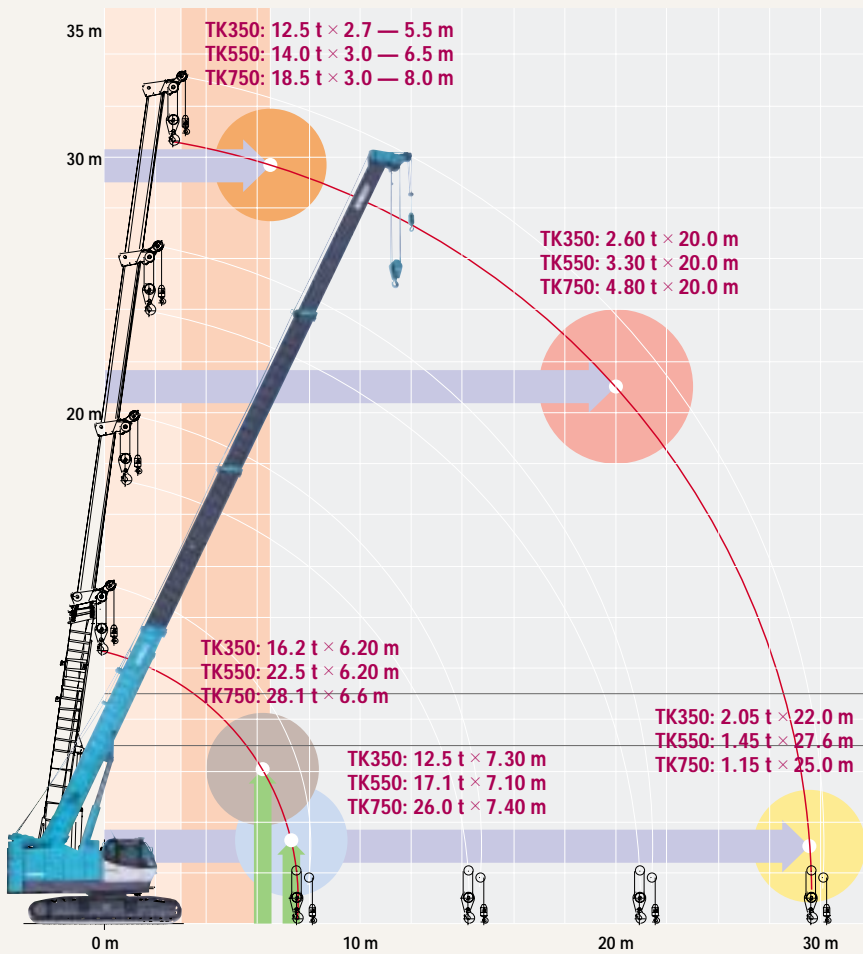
35 m

TK350: 12.5 t × 2.7 — 5.5 m
TK550: 14.0 t × 3.0 — 6.5 m
TK750: 18.5 t × 3.0 — 8.0 m

30 m

TK350: 2.60 t × 20.0 m
TK550: 3.30 t × 20.0 m
TK750: 4.80 t × 20.0 m

20 m

TK350: 16.2 t × 6.20 m
TK550: 22.5 t × 6.20 m
TK750: 28.1 t × 6.6 m

TK350: 2.05 t × 22.0 m
TK550: 1.45 t × 27.6 m
TK750: 1.15 t × 25.0 m

TK350: 12.5 t × 7.30 m
TK550: 17.1 t × 7.10 m
TK750: 26.0 t × 7.40 m

0 m

10 m

20 m

30 m